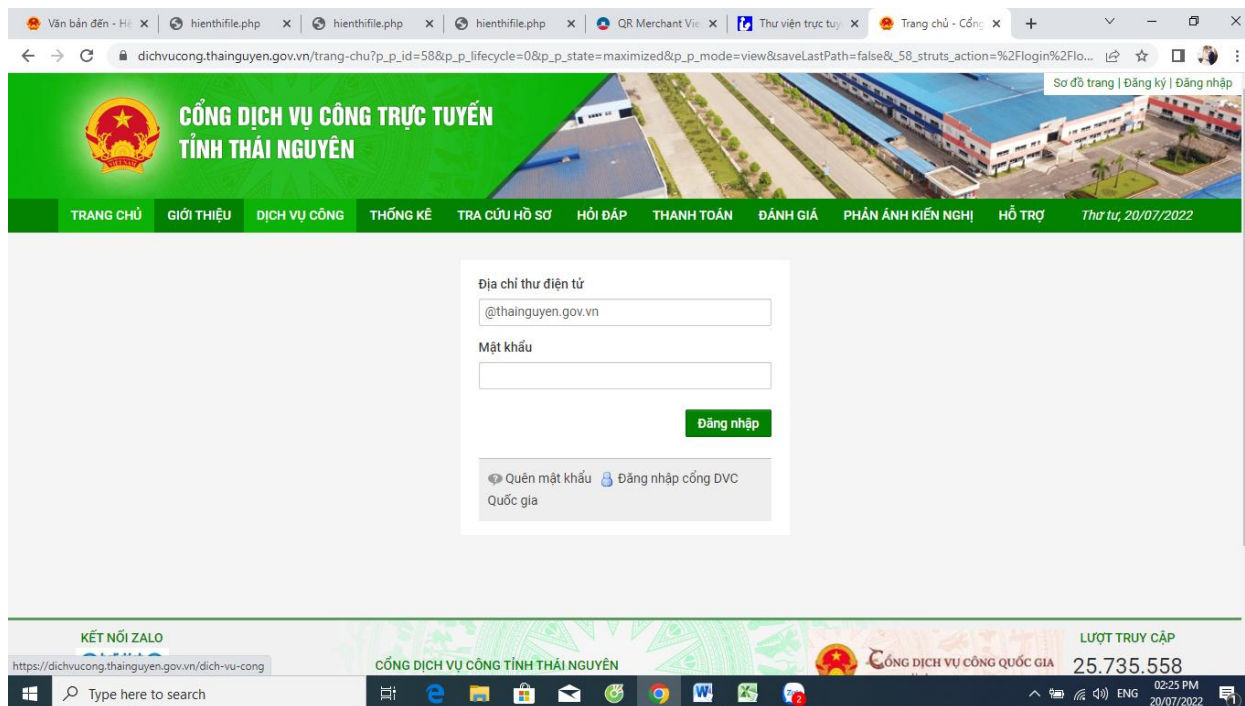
Văn bản đến - Hệ ×
hienthifile.php ×
hienthifile.php ×
hienthifile.php ×
QR Merchant Vie ×
Thư viện trực tuy ×
Trang chủ - Cổng ×
+

dichvucong.thainguyen.gov.vn/trang-chu?p_p_id=58&p_p_lifecycle=0&p_p_state=maximized&p_p_mode=view&saveLastPath=false&_58_struts_action=%2Flogin%2Flo...

Sơ đồ trang | Đăng ký | Đăng nhập

CỔNG DỊCH VỤ CÔNG TRỰC TUYẾN
TỈNH THÁI NGUYÊN

TRANG CHỦ
GIỚI THIỆU
DỊCH VỤ CÔNG
THỐNG KÊ
TRA CỨU HỒ SƠ
HỎI ĐÁP
THANH TOÁN
ĐÁNH GIÁ
PHẢN ÁNH KIẾN NGHỊ
HỖ TRỢ
Thứ tư, 20/07/2022

Địa chỉ thư điện tử
@thainguyen.gov.vn
Mật khẩu

Đăng nhập

Quên mật khẩu
Đăng nhập cổng DVC Quốc gia

KẾT NỐI ZALO
https://dichvucong.thainguyen.gov.vn/dich-vu-cong
CỔNG DỊCH VỤ CÔNG TỈNH THÁI NGUYÊN
CỔNG DỊCH VỤ CÔNG QUỐC GIA
LƯỢT TRUY CẬP
25.735.558

Type here to search
ENG
02:25 PM
20/07/2022